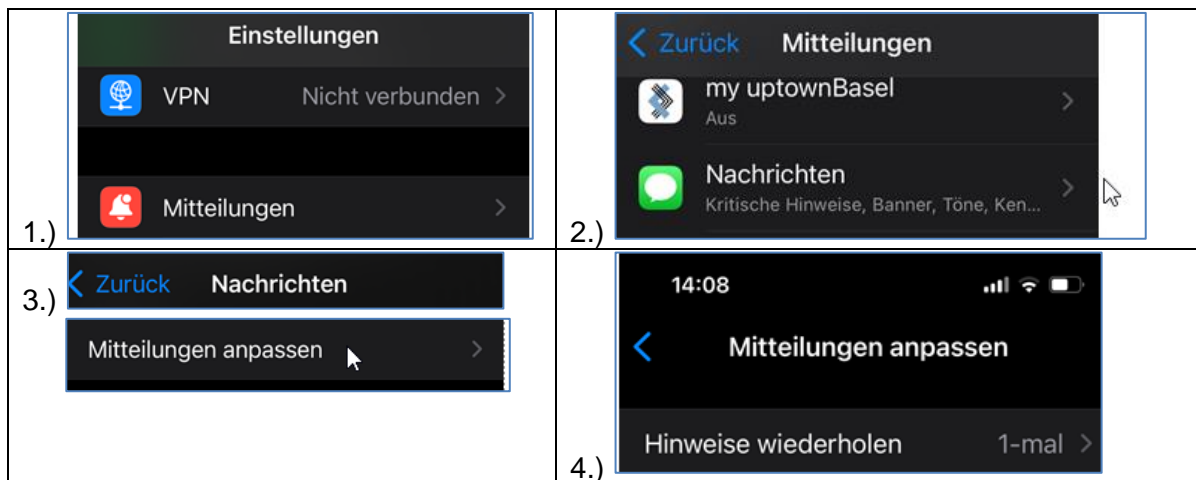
| 1.) Einstellungen<br>VPN Nicht verbunden<br>Mitteilungen | 2.) Zurück Mitteilungen<br>my uptownBasel<br>Aus<br>Nachrichten<br>Kritische Hinweise, Banner, Töne, Ken... |
|---|---|
| 3.) Zurück Nachrichten<br>Mitteilungen anpassen | 4.) 14:08<br>Mitteilungen anpassen<br>Hinweise wiederholen 1-mal |